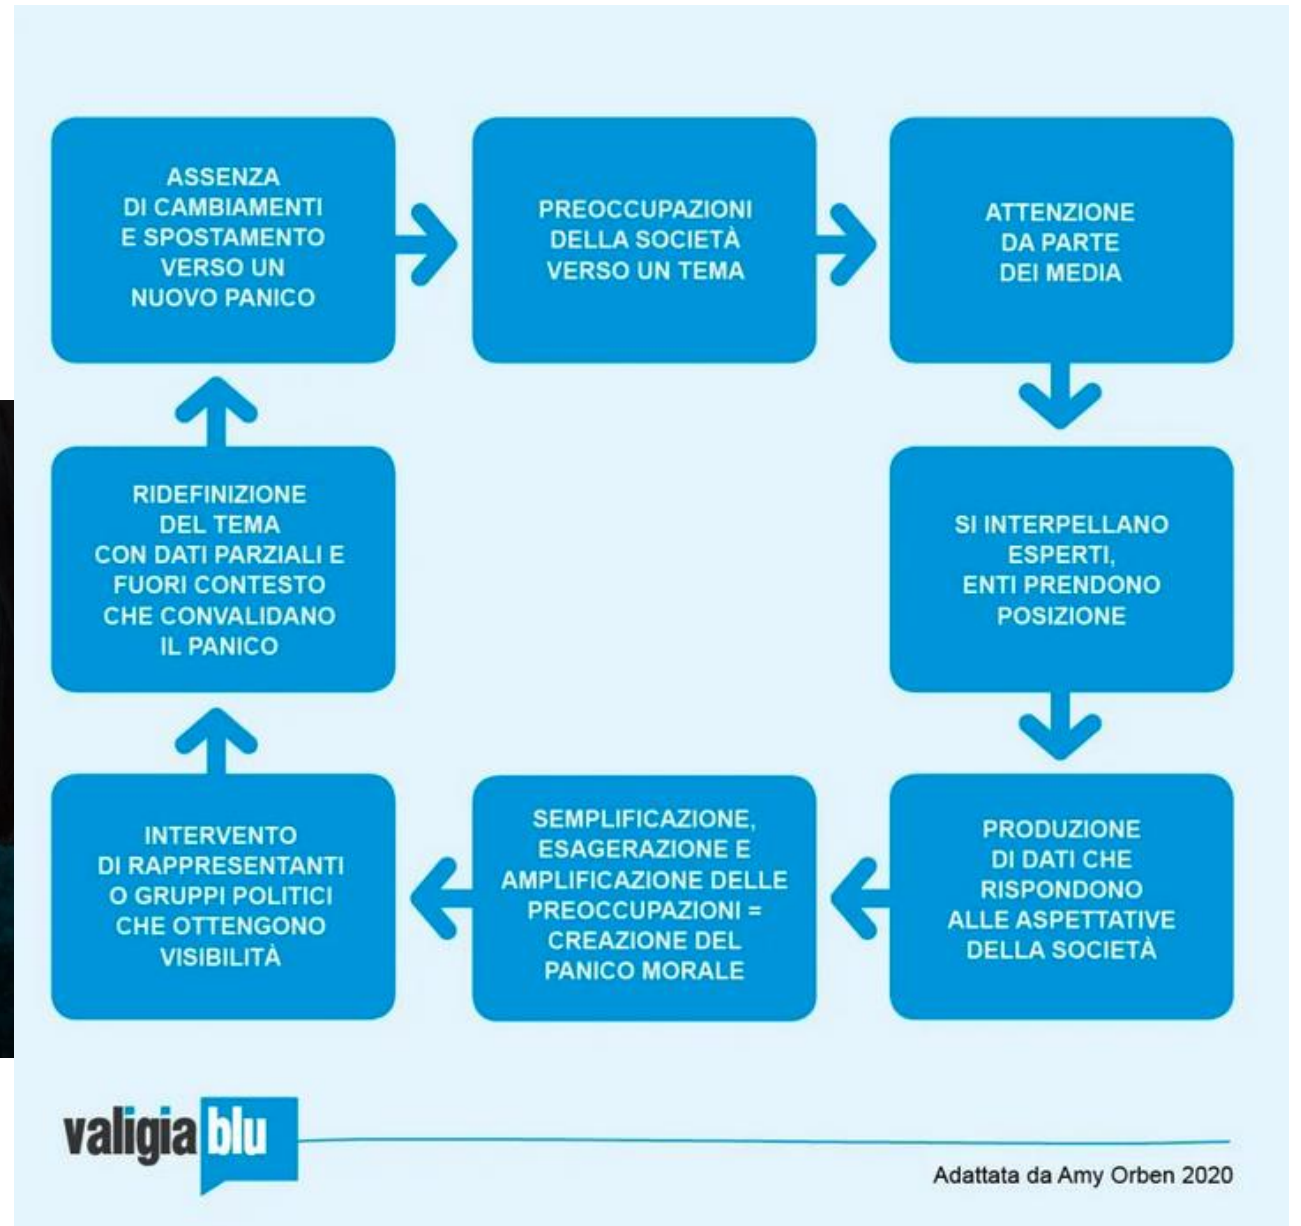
ASSENZA DI CAMBIAMENTI E SPOSTAMENTO VERSO UN NUOVO PANICO

PREOCCUPAZIONI DELLA SOCIETÀ VERSO UN TEMA

ATTENZIONE DA PARTE DEI MEDIA

SI INTERPELLANO ESPERTI, ENTI PRENDONO POSIZIONE

PRODUZIONE DI DATI CHE RISPONDONO ALLE ASPETTATIVE DELLA SOCIETÀ

SEMPLIFICAZIONE, ESAGERAZIONE E AMPLIFICAZIONE DELLE PREOCCUPAZIONI = CREAZIONE DEL PANICO MORALE

INTERVENTO DI RAPPRESENTANTI O GRUPPI POLITICI CHE OTTENGONO VISIBILITÀ

RIDEFINIZIONE DEL TEMA CON DATI PARZIALI E FUORI CONTESTO CHE CONVALIDANO IL PANICO

valigia blu

Adattata da Amy Orben 2020